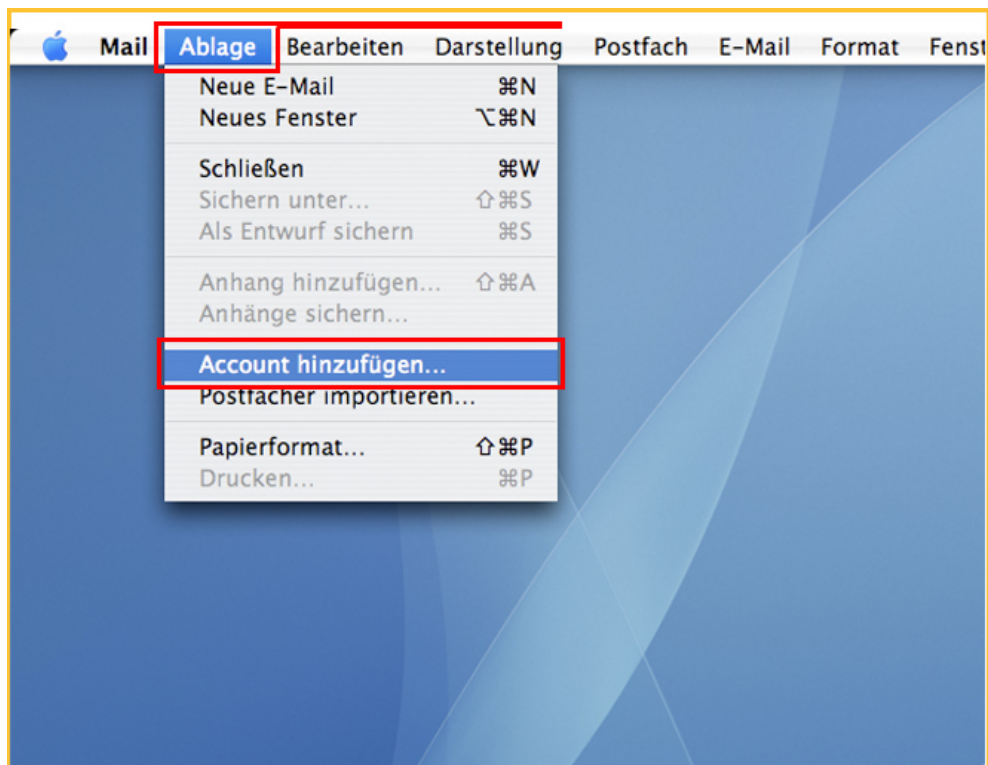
Mail Ablage Bearbeiten Darstellung Postfach E-Mail Format Fenst

Neue E-Mail ⌘N
Neues Fenster ⌥⌘N

Schließen ⌘W
Sichern unter... ⇧⌘S
Als Entwurf sichern ⌘S

Anhang hinzufügen... ⇧⌘A
Anhänge sichern...

Account hinzufügen...
Postfächer importieren...

Papierformat... ⇧⌘P
Drucken... ⌘P